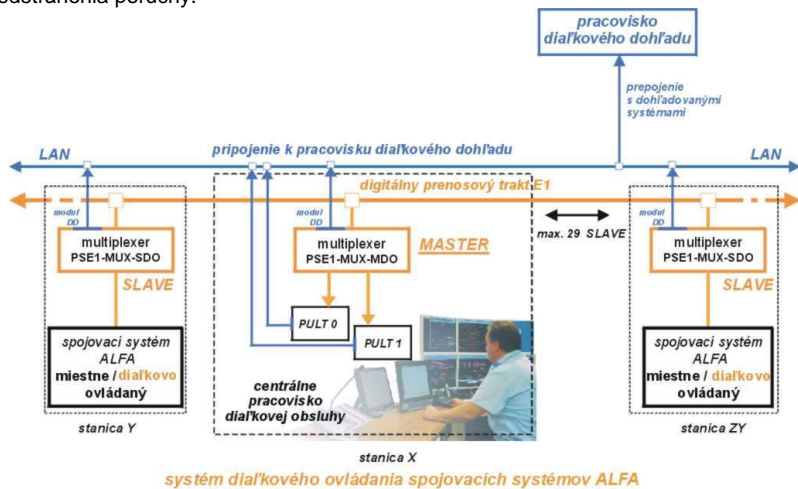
odstránenia poruchy.

pracovisko diaľkového dohľadu

prepojenie s dohľadovanými systémami

LAN

pripojenie k pracovisku diaľkového dohľadu

LAN

digitálny prenosový trakt E1

modul DD

multiplexer PSE1-MUX-SDO

SLAVE

spojovací systém ALFA miestne / diaľkovo ovládaný

stanica Y

modul DD

multiplexer PSE1-MUX-MDO

MASTER

PULT 0

PULT 1

centrálne pracovisko diaľkovej obsluhy

stanica X

max. 29 SLAVE

modul DD

multiplexer PSE1-MUX-SDO

SLAVE

spojovací systém ALFA miestne / diaľkovo ovládaný

stanica ZY

systém diaľkového ovládania spojovacích systémov ALFA